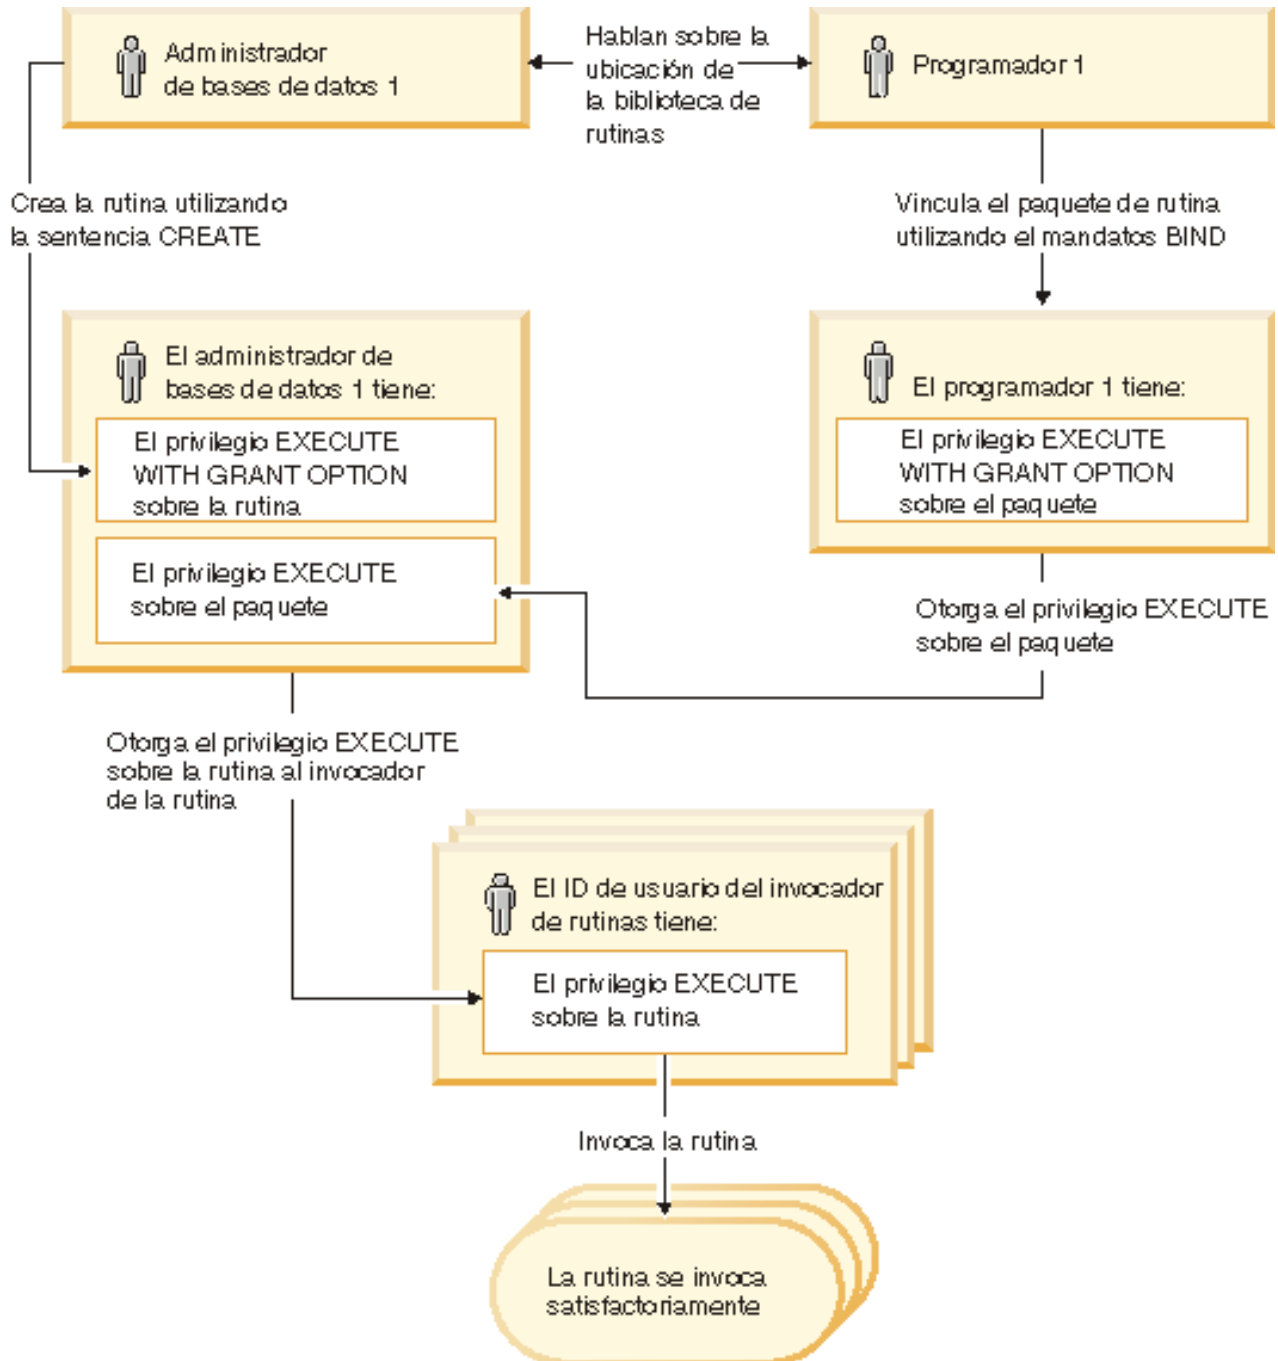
Administrador de bases de datos 1

Hablan sobre la ubicación de la biblioteca de rutinas

Programador 1

Crea la rutina utilizando la sentencia CREATE

Vincula el paquete de rutina utilizando el mandatos BIND

El administrador de bases de datos 1 tiene:

El privilegio EXECUTE WITH GRANT OPTION sobre la rutina

El privilegio EXECUTE sobre el paquete

El programador 1 tiene:

El privilegio EXECUTE WITH GRANT OPTION sobre el paquete

Otorga el privilegio EXECUTE sobre el paquete

Otorga el privilegio EXECUTE sobre la rutina al invocador de la rutina

El ID de usuario del invocador de rutinas tiene:

El privilegio EXECUTE sobre la rutina

Invoca la rutina

La rutina se invoca satisfactoriamente